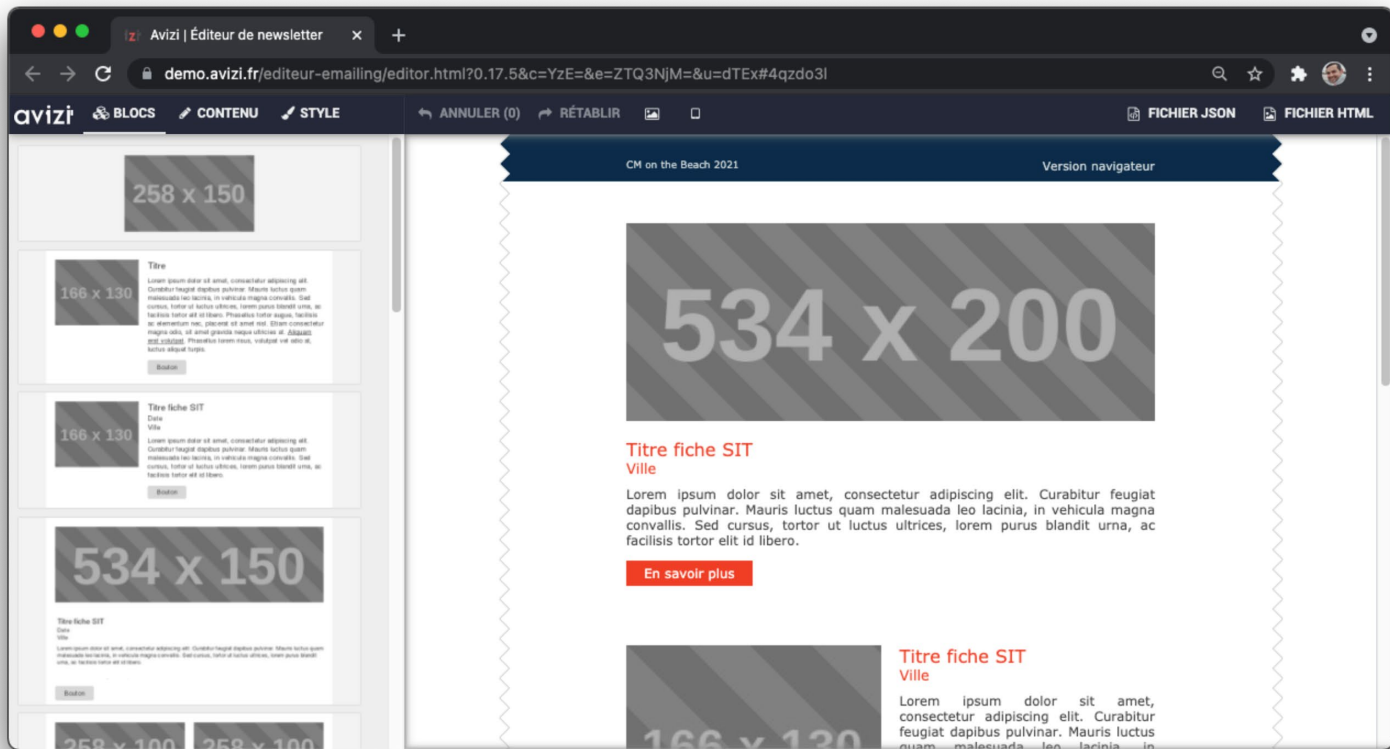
Avizi | Éditeur de newsletter ×
+
demo.avizi.fr/editeur-emailing/editor.html?0.17.5&c=YzE=&e=ZTQ3NjM=&u=dTEx#4qzdo3l

avizi BLOCS CONTENU STYLE
ANNULER (0) RÉTABLIR
FICHIER JSON FICHIER HTML

258 x 150

166 x 130
Titre
Lorem ipsum dolor sit amet, consectetur adipiscing elit. Curabitur feugiat dapibus pulvinar. Mauris luctus quam malesuada leo lacinia, in vehicula magna convallis. Sed cursus, tortor ut luctus ultrices, lorem purus blandit urna, ac facilisis tortor elit id libero. Phasellus tortor augue, facilisis ac elementum nec, placerat sit amet nisl. Etiam consectetur magna odio, sit amet gravida neque ultricies id. Aliquam erat volutpat. Phasellus lorem risus, volutpat vel odio at, luctus aliquet turpis.
Bouton

166 x 130
Titre fiche SIT
Date
Ville
Lorem ipsum dolor sit amet, consectetur adipiscing elit. Curabitur feugiat dapibus pulvinar. Mauris luctus quam malesuada leo lacinia, in vehicula magna convallis. Sed cursus, tortor ut luctus ultrices, lorem purus blandit urna, ac facilisis tortor elit id libero.
Bouton

534 x 150
Titre fiche SIT
Date
Ville
Lorem ipsum dolor sit amet, consectetur adipiscing elit. Curabitur feugiat dapibus pulvinar. Mauris luctus quam malesuada leo lacinia, in vehicula magna convallis. Sed cursus, tortor ut luctus ultrices, lorem purus blandit urna, ac facilisis tortor elit id libero.
Bouton

258 x 100 258 x 100

CM on the Beach 2021
Version navigateur

534 x 200

Titre fiche SIT
Ville
Lorem ipsum dolor sit amet, consectetur adipiscing elit. Curabitur feugiat dapibus pulvinar. Mauris luctus quam malesuada leo lacinia, in vehicula magna convallis. Sed cursus, tortor ut luctus ultrices, lorem purus blandit urna, ac facilisis tortor elit id libero.
En savoir plus

166 x 130
Titre fiche SIT
Ville
Lorem ipsum dolor sit amet, consectetur adipiscing elit. Curabitur feugiat dapibus pulvinar. Mauris luctus quam malesuada leo lacinia, in